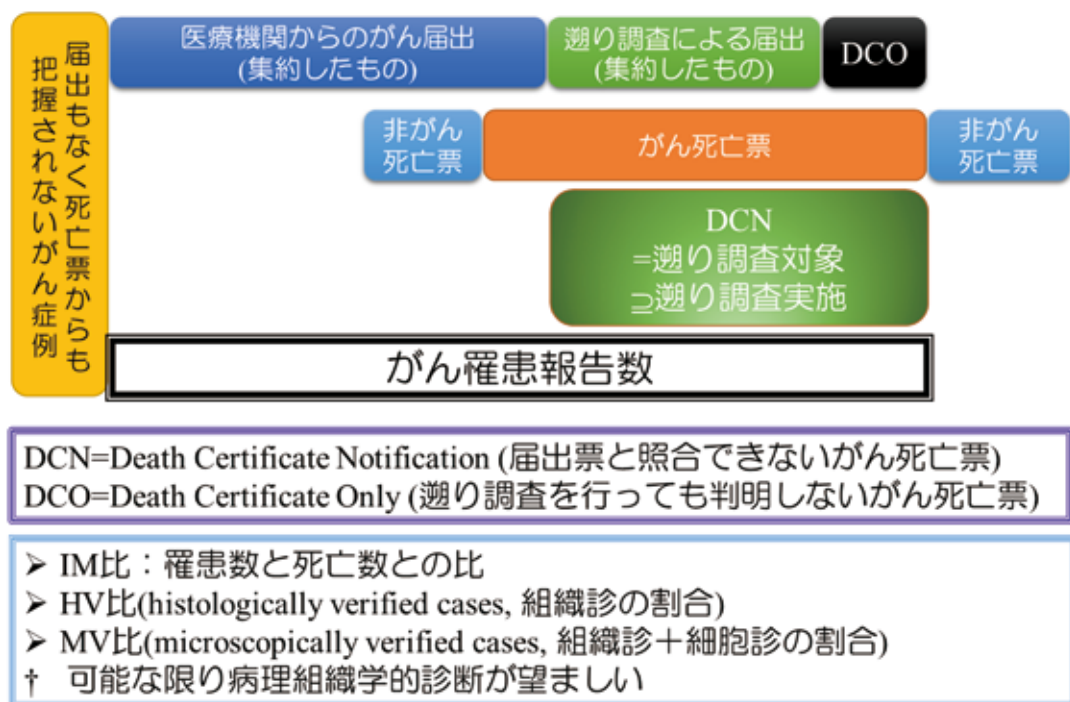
届出もなく死亡票からも把握されないがん症例

医療機関からのがん届出
(集約したもの)

遡り調査による届出
(集約したもの)

DCO

非がん
死亡票

がん死亡票

非がん
死亡票

DCN
=遡り調査対象
⊇遡り調査実施

がん罹患報告数

DCN=Death Certificate Notification (届出票と照合できないがん死亡票)
DCO=Death Certificate Only (遡り調査を行っても判明しないがん死亡票)

➢ IM比：罹患数と死亡数との比
➢ HV比(histologically verified cases, 組織診の割合)
➢ MV比(microscopically verified cases, 組織診＋細胞診の割合)
† 可能な限り病理組織学的診断が望ましい